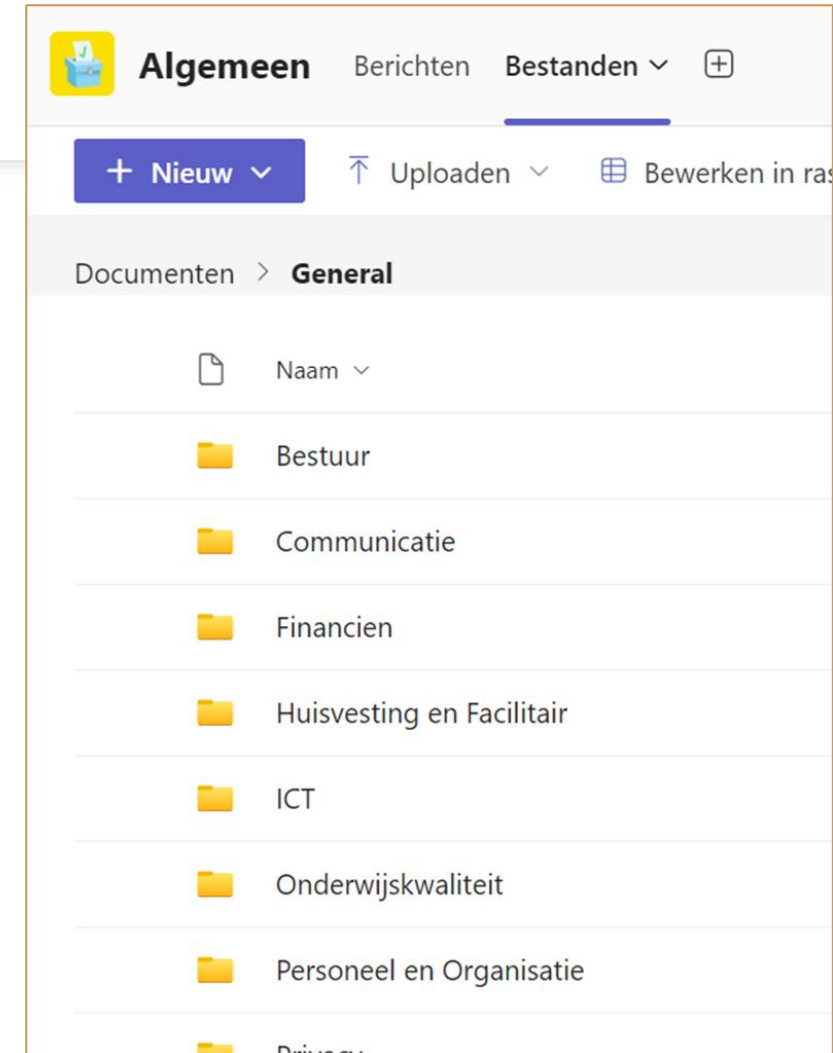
Algemeen Berichten Bestanden

+ Nieuw

Uploaden

Bewerken in ras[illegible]

Documenten > General

Naam

Bestuur

Communicatie

Financien

Huisvesting en Facilitair

ICT

Onderwijskwaliteit

Personeel en Organisatie

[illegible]